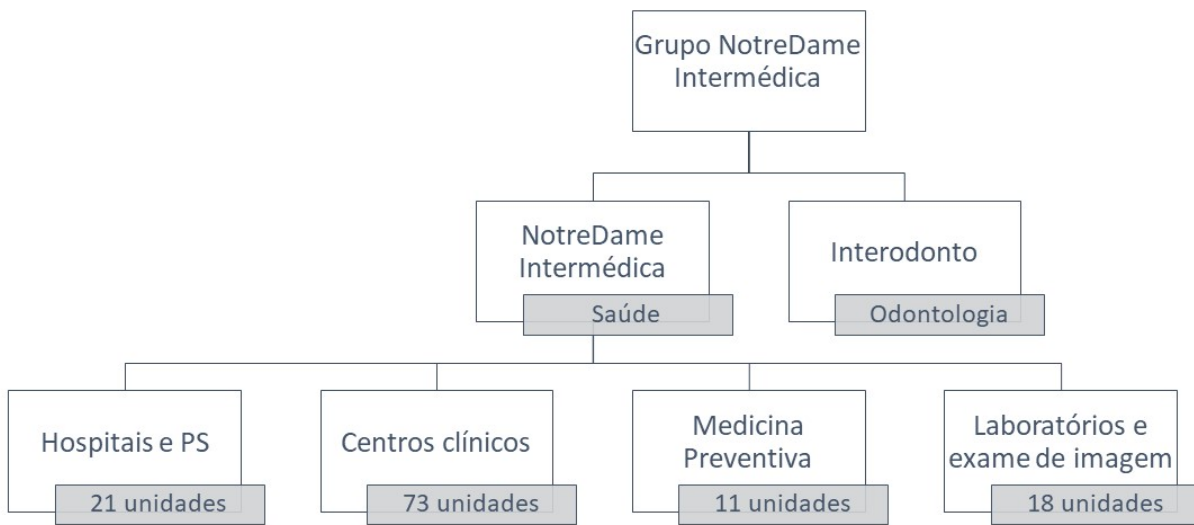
Grupo NotreDame Intermédica

NotreDame Intermédica

Saúde

Interodonto

Odontologia

Hospitais e PS

21 unidades

Centros clínicos

73 unidades

Medicina Preventiva

11 unidades

Laboratórios e exame de imagem

18 unidades